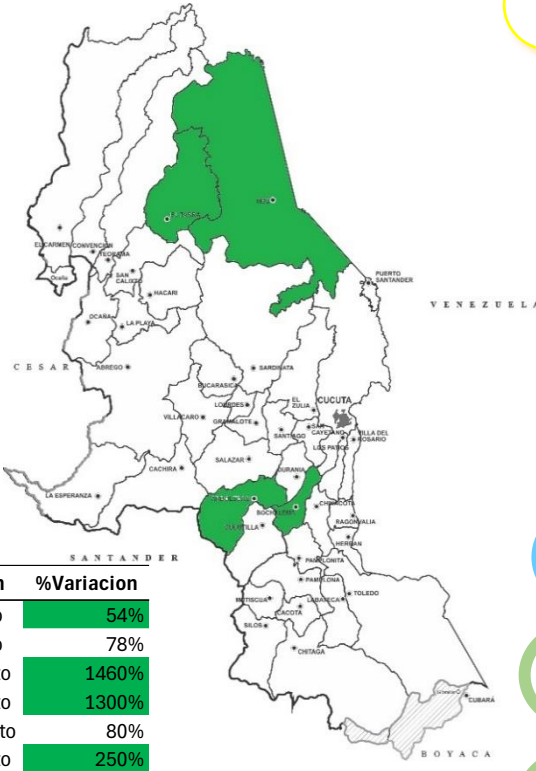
EL CARMEN
CONVENCION
TEORAMA
SAN CALIXTO
HACARI
EL TARRA
TIBU
PUERTO SANTANDER
VENEZUELA
OCAÑA
LA PLAYA
CESAR
ABREGO
SARDINATA
BUCARASICA
EL ZULIA
CUCUTA
LOURDES
VILLACARO
GRAMALOTE
SAN CAYETANO
VILLA DEL ROSARIO
SANTIAGO
LOS PATIOS
SALAZAR
CACHIRA
DURANIA
LA ESPERANZA
ARBOLEDAS
BOCHALEMA
CHINACOTA
CUCUTILLA
RAGONVALIA
HERRAN
SANTANDER
PAMPLONITA
PAMPLONA
TOLEDO
MUTISCUA
LABATECA
CACOTA
SILOS
CHITAGA
CUBARA
BOYACA

| n | %Variacion |
|---|---|
| o | 54% |
| o | 78% |
| o | 1460% |
| o | 1300% |
| to | 80% |
| o | 250% |